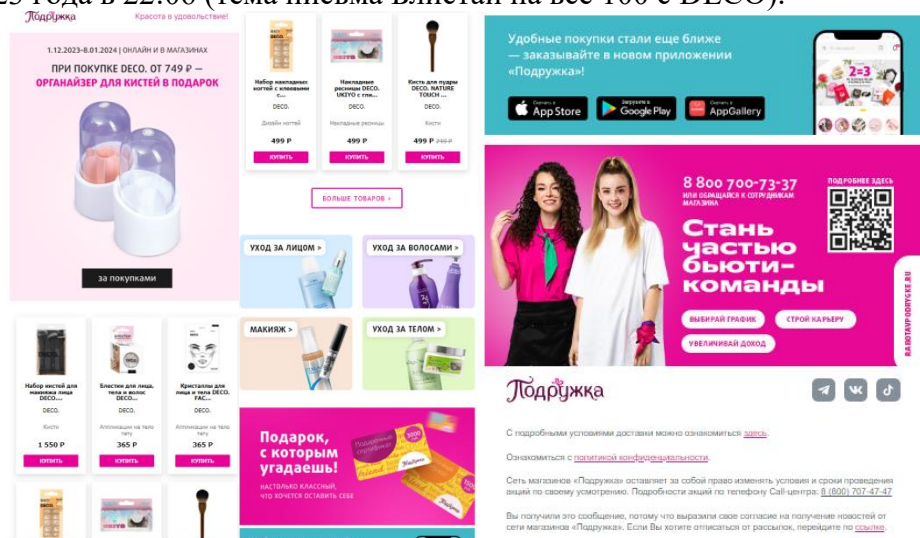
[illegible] года в 22:00 (тема письма Блистай на все 100 с DECO).

Подружка Красота в удовольствие!

1.12.2023–8.01.2024 | ОНЛАЙН И В МАГАЗИНАХ

ПРИ ПОКУПКЕ DECO. ОТ 749 ₽ — ОРГАНАЙЗЕР ДЛЯ КИСТЕЙ В ПОДАРОК

за покупками

Набор накладных ногтей с клеевыми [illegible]
DECO.
Дизайн ногтей
499 ₽
КУПИТЬ

Накладные ресницы DECO. UKIYO с гли...
DECO.
Накладные ресницы
499 ₽
КУПИТЬ

Кисть для пудры DECO. NATURE TOUCH ...
DECO.
Кисти
499 ₽ 749 ₽
КУПИТЬ

БОЛЬШЕ ТОВАРОВ >

УХОД ЗА ЛИЦОМ >
УХОД ЗА ВОЛОСАМИ >
МАКИЯЖ >
УХОД ЗА ТЕЛОМ >

Набор кистей для макияжа лица DECO...
DECO.
Кисти
1 550 ₽
КУПИТЬ

Блестки для лица, тела и волос DECO...
DECO.
Аппликации на тело тату
365 ₽
КУПИТЬ

Кристаллы для лица и тела DECO. FAC...
DECO.
Аппликации на тело тату
365 ₽
КУПИТЬ

Подарок, с которым угадаешь!
НАСТОЛЬКО КЛАССНЫЙ, ЧТО ХОЧЕТСЯ ОСТАВИТЬ СЕБЕ

Удобные покупки стали еще ближе — заказывайте в новом приложении «Подружка»!

App Store
Google Play
AppGallery

8 800 700-73-37
ИЛИ ОБРАЩАЙСЯ К СОТРУДНИКАМ МАГАЗИНА

ПОДРОБНЕЕ ЗДЕСЬ

Стань частью бьюти-команды

ВЫБИРАЙ ГРАФИК
СТРОЙ КАРЬЕРУ
УВЕЛИЧИВАЙ ДОХОД

RABOTAVPODRYGKE.RU

Подружка

С подробными условиями доставки можно ознакомиться здесь.

Ознакомиться с политикой конфиденциальности.

Сеть магазинов «Подружка» оставляет за собой право изменять условия и сроки проведения акций по своему усмотрению. Подробности акций по телефону Call-центра: 8 (800) 707-47-47

Вы получили это сообщение, потому что выразили свое согласие на получение новостей от сети магазинов «Подружка». Если Вы хотите отписаться от рассылок, перейдите по ссылке.